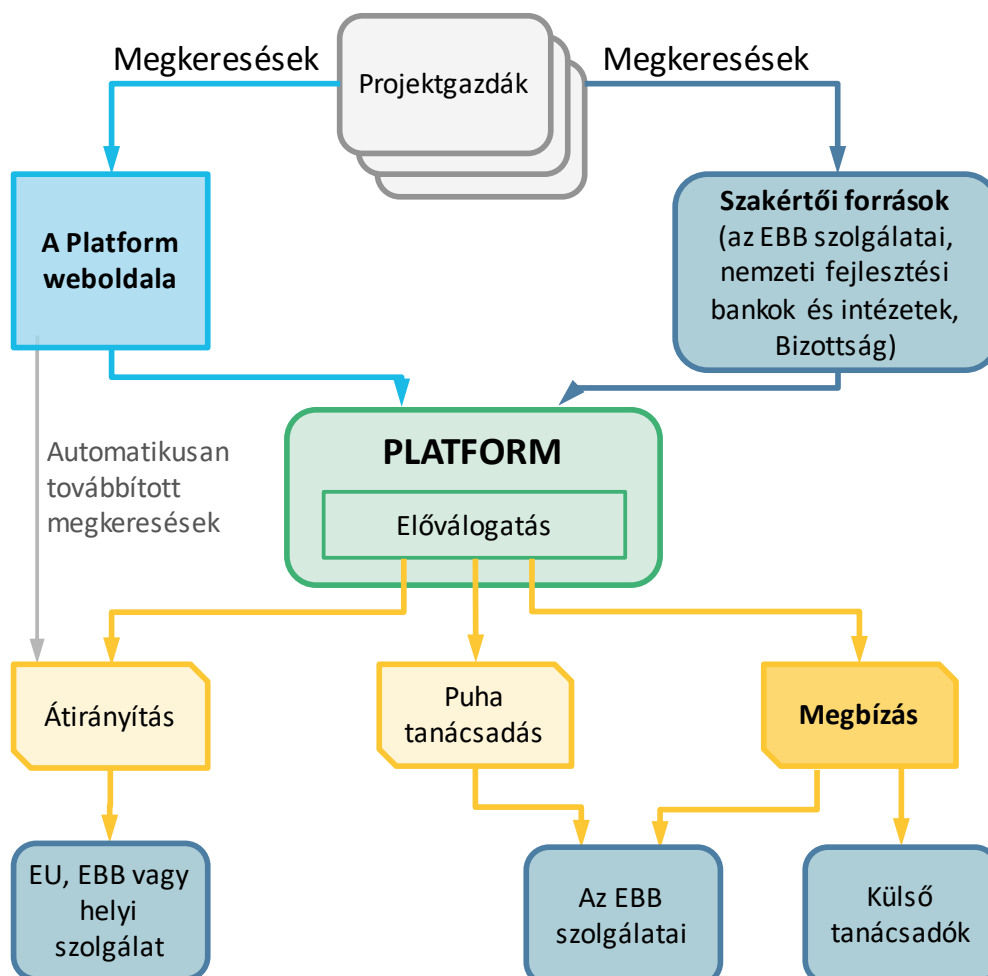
Megkeresések

Projektgazdák

Megkeresések

A Platform weboldala

Szakértői források (az EBB szolgálatai, nemzeti fejlesztési bankok és intézetek, Bizottság)

Automatikusan továbbított megkeresések

PLATFORM

Előválogatás

Átirányítás

Puha tanácsadás

Megbízás

EU, EBB vagy helyi szolgálat

Az EBB szolgálatai

Külső tanácsadók